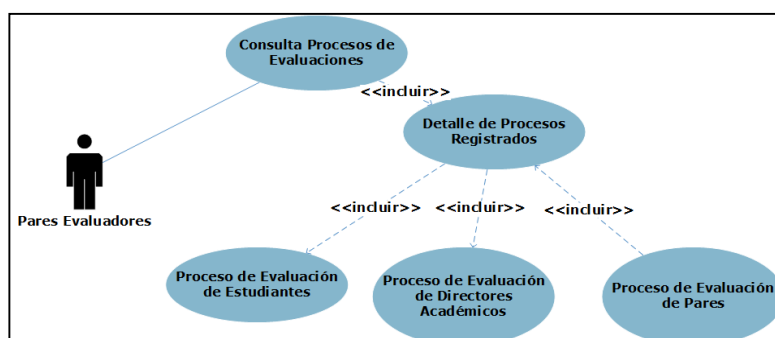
Consulta Procesos de Evaluaciones

<<incluir>>

Detalle de Procesos Registrados

Pares Evaluadores

<<incluir>>

<<incluir>>

<<incluir>>

Proceso de Evaluación de Estudiantes

Proceso de Evaluación de Directores Académicos

Proceso de Evaluación de Pares